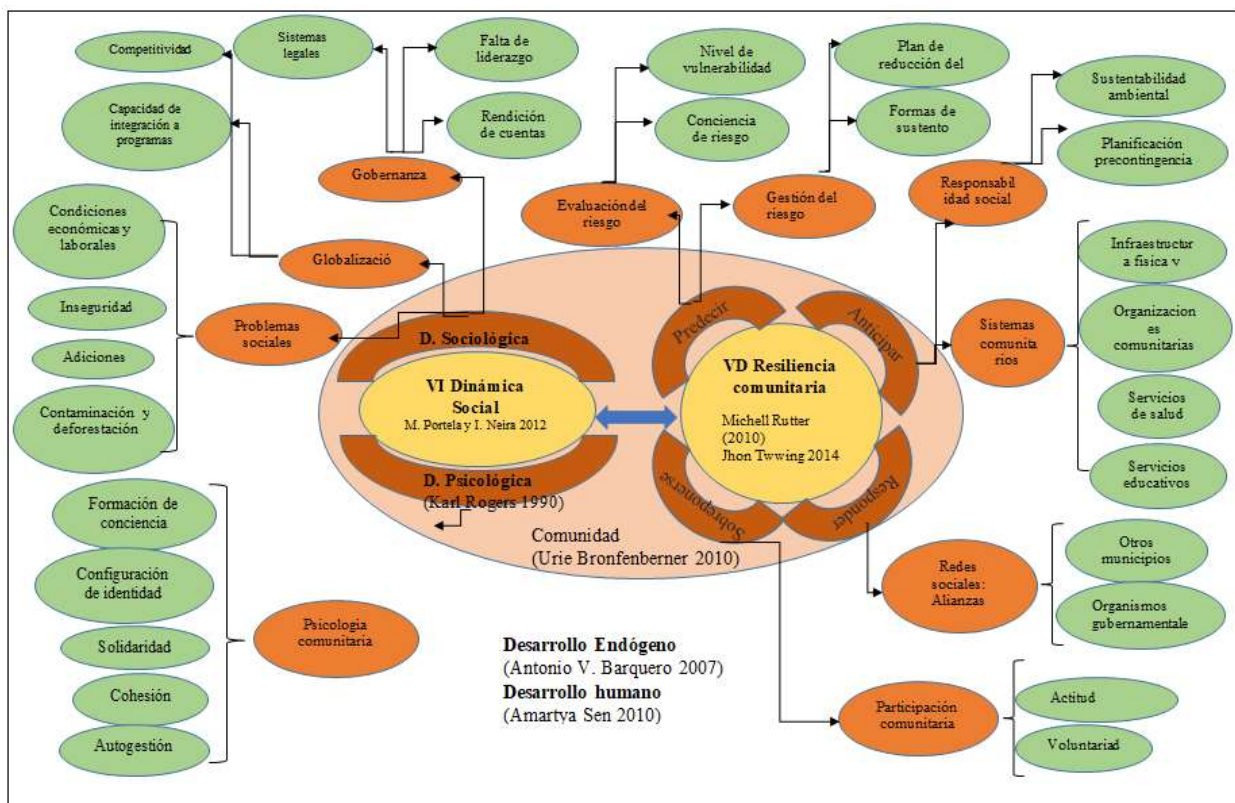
Competitividad

Sistemas legales

Falta de liderazgo

Rendición de cuentas

Capacidad de integración a programas

Gobernanza

Nivel de vulnerabilidad

Conciencia de riesgo

Plan de reducción del

Formas de sustento

Sustentabilidad ambiental

Planificación precontingencia

Evaluación del riesgo

Gestión del riesgo

Responsabilidad social

Condiciones económicas y laborales

Globalizació

Inseguridad

Adiciones

Contaminación y deforestación

Problemas sociales

D. Sociológica

VI Dinámica Social
M. Portela y I. Neira 2012

D. Psicológica
(Karl Rogers 1990)

Predecir

Anticipar

VD Resiliencia comunitaria
Michell Rutter (2010)
Jhon Twwing 2014

Sobreponerse

Responder

Comunidad
(Urie Bronfenberner 2010)

Sistemas comunitarios

Infraestructura física v

Organizaciones comunitarias

Servicios de salud

Servicios educativos

Redes sociales: Alianzas

Otros municipios

Organismos gubernamentale

Formación de conciencia

Configuración de identidad

Solidaridad

Cohesión

Autogestión

Psicologia comunitaria

Desarrollo Endógeno
(Antonio V. Barquero 2007)
Desarrollo humano
(Amartya Sen 2010)

Participación comunitaria

Actitud

Voluntariad